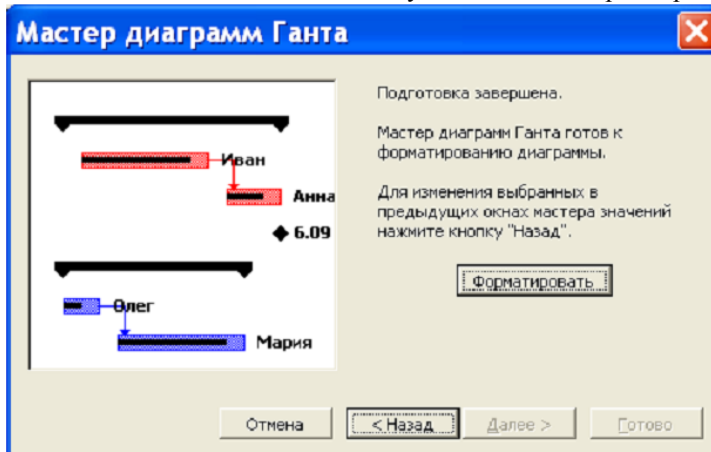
Мастер диаграмм Ганта

Иван
Анна
6.09
Олег
Мария

Подготовка завершена.

Мастер диаграмм Ганта готов к форматированию диаграммы.

Для изменения выбранных в предыдущих окнах мастера значений нажмите кнопку "Назад".

Форматировать

Отмена
< Назад
Далее >
Готово